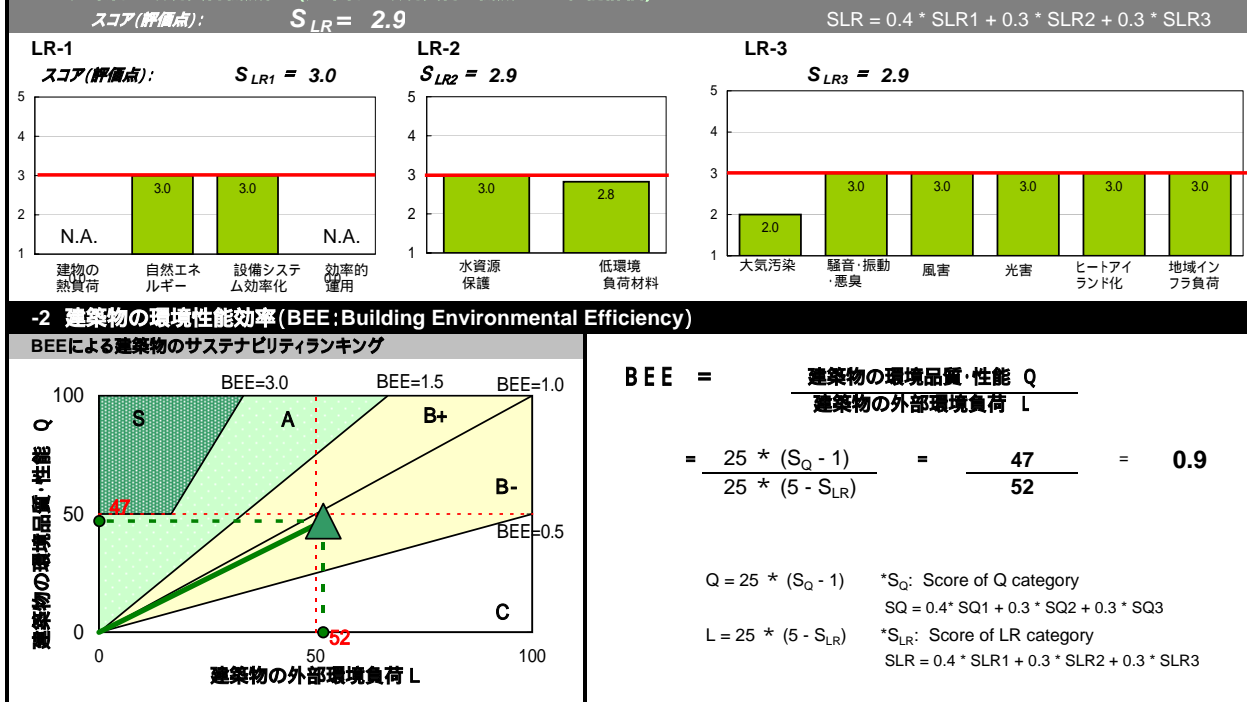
スコア(評価点): $S_{LR}$= 2.9

SLR = 0.4 * SLR1 + 0.3 * SLR2 + 0.3 * SLR3

LR-1
スコア(評価点): $S_{LR1}$ = 3.0
5
4
3
2
1
N.A.
3.0
3.0
N.A.
建物の熱負荷
自然エネルギー
設備システム効率化
効率的運用

LR-2
$S_{LR2}$ = 2.9
5
4
3
2
1
3.0
2.8
水資源保護
低環境負荷材料

LR-3
$S_{LR3}$ = 2.9
5
4
3
2
1
2.0
3.0
3.0
3.0
3.0
3.0
大気汚染
騒音・振動・悪臭
風害
光害
ヒートアイランド化
地域インフラ負荷

-2 建築物の環境性能効率(BEE:Building Environmental Efficiency)

BEEによる建築物のサステナビリティランキング

BEE=3.0
BEE=1.5
BEE=1.0
BEE=0.5
100
50
0
S
A
B+
B-
C
47
52
0
50
100
建築物の環境品質・性能 Q
建築物の外部環境負荷 L

BEE = $\frac{\text{建築物の環境品質・性能 Q}}{\text{建築物の外部環境負荷 L}}$

= $\frac{25 * (S_Q - 1)}{25 * (5 - S_{LR})}$ = $\frac{47}{52}$ = 0.9

Q = 25 * ($S_Q$ - 1)
*$S_Q$: Score of Q category
SQ = 0.4* SQ1 + 0.3 * SQ2 + 0.3 * SQ3

L = 25 * (5 - $S_{LR}$)
*$S_{LR}$: Score of LR category
SLR = 0.4 * SLR1 + 0.3 * SLR2 + 0.3 * SLR3